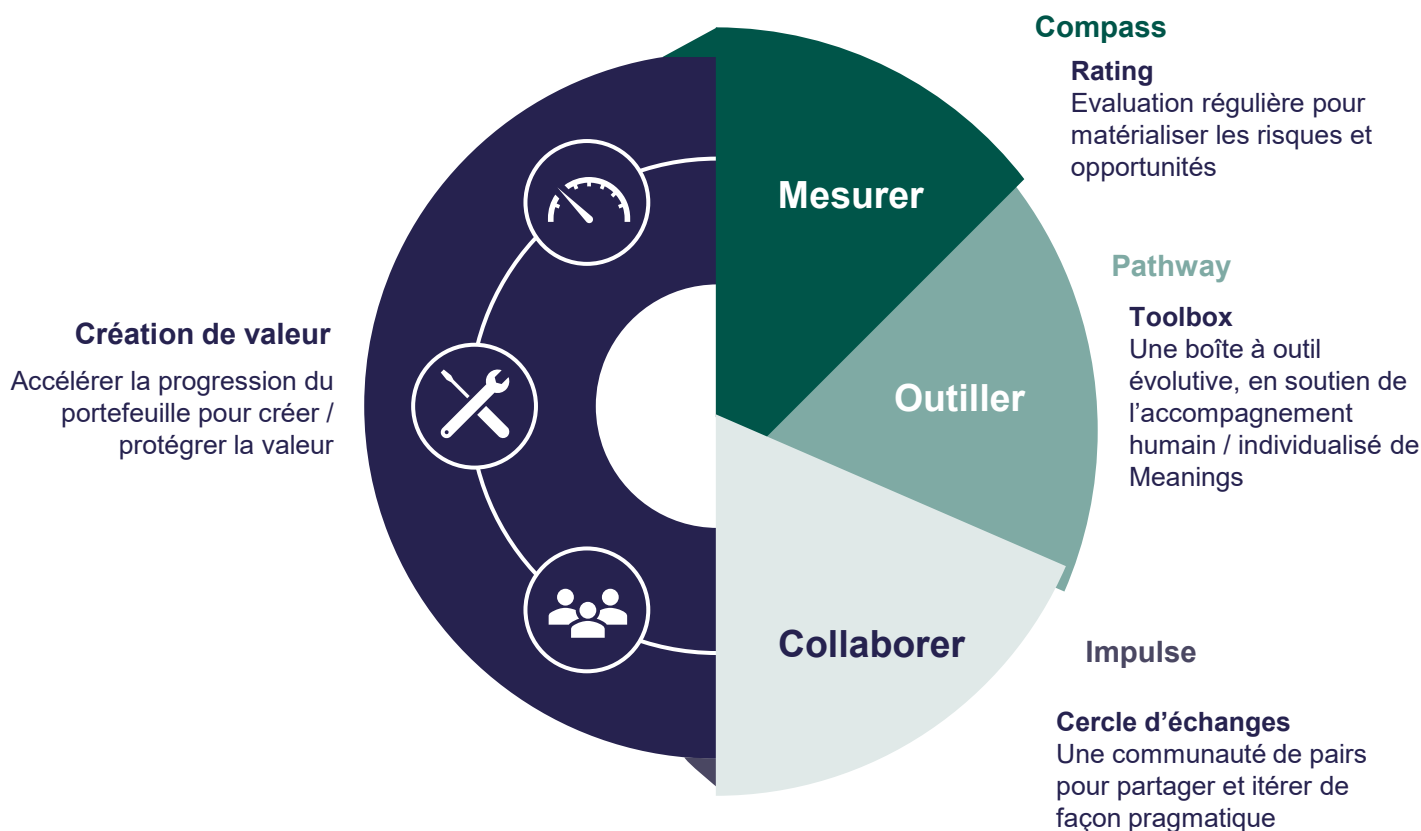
Compass

Rating
Evaluation régulière pour matérialiser les risques et opportunités

Mesurer

Pathway

Toolbox
Une boîte à outil évolutive, en soutien de l'accompagnement humain / individualisé de Meanings

Outiller

Création de valeur

Accélérer la progression du portefeuille pour créer / protégrer la valeur

Collaborer

Impulse

Cercle d'échanges
Une communauté de pairs pour partager et itérer de façon pragmatique